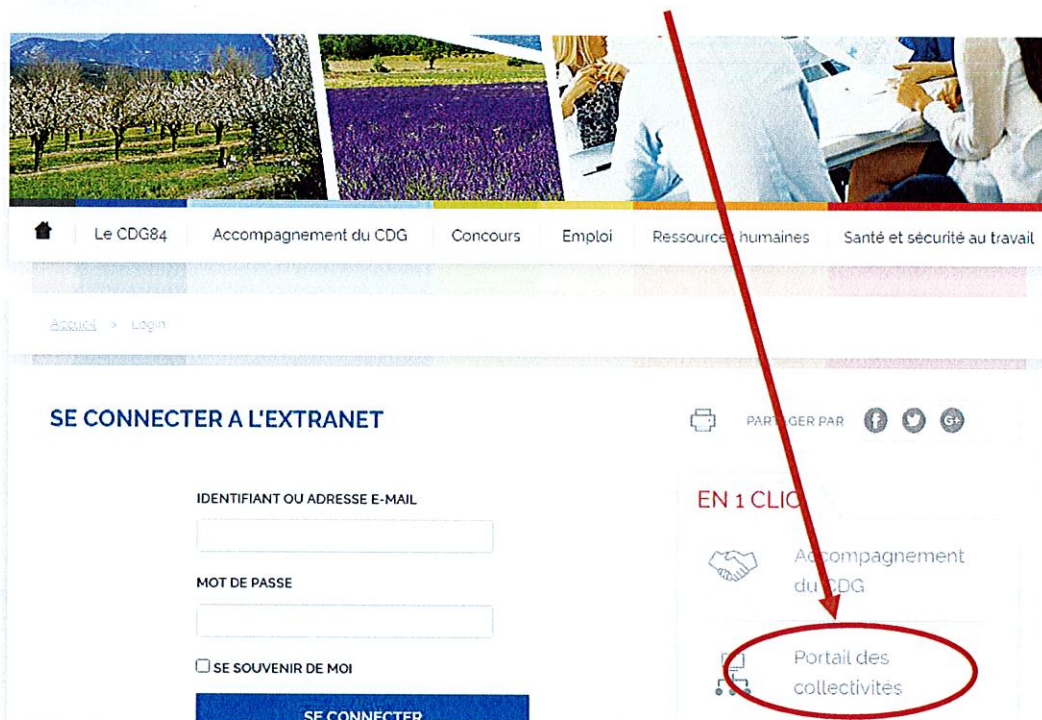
Le CDG84 Accompagnement du CDG Concours Emploi Ressources humaines Santé et sécurité au travail

Accueil > Login

SE CONNECTER A L'EXTRANET

PARTAGER PAR

EN 1 CLIC

Accompagnement du CDG

Portail des collectivités

IDENTIFIANT OU ADRESSE E-MAIL

MOT DE PASSE

SE SOUVENIR DE MOI

SE CONNECTER